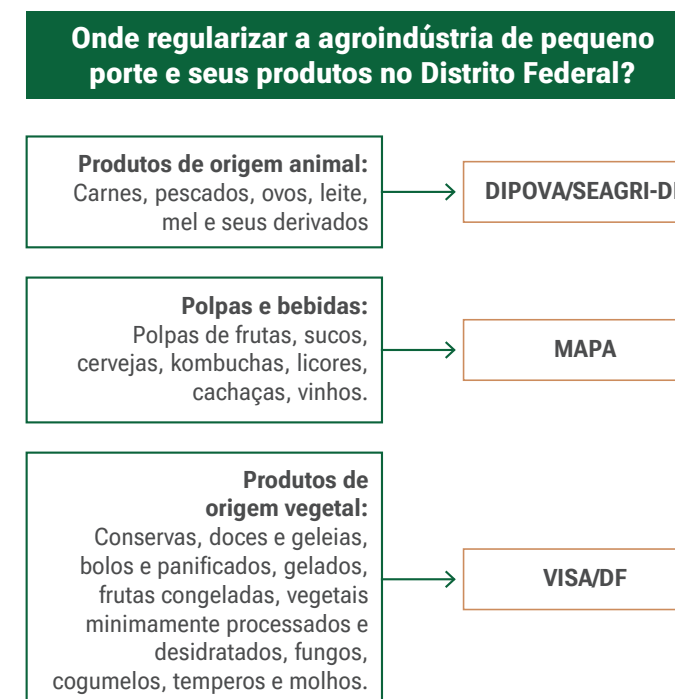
Onde regularizar a agroindústria de pequeno porte e seus produtos no Distrito Federal?

Produtos de origem animal:
Carnes, pescados, ovos, leite, mel e seus derivados

DIPOVA/SEAGRI-D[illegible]

Polpas e bebidas:
Polpas de frutas, sucos, cervejas, kombuchas, licores, cachaças, vinhos.

MAPA

Produtos de origem vegetal:
Conservas, doces e geleias, bolos e panificados, gelados, frutas congeladas, vegetais minimamente processados e desidratados, fungos, cogumelos, temperos e molhos.

VISA/DF